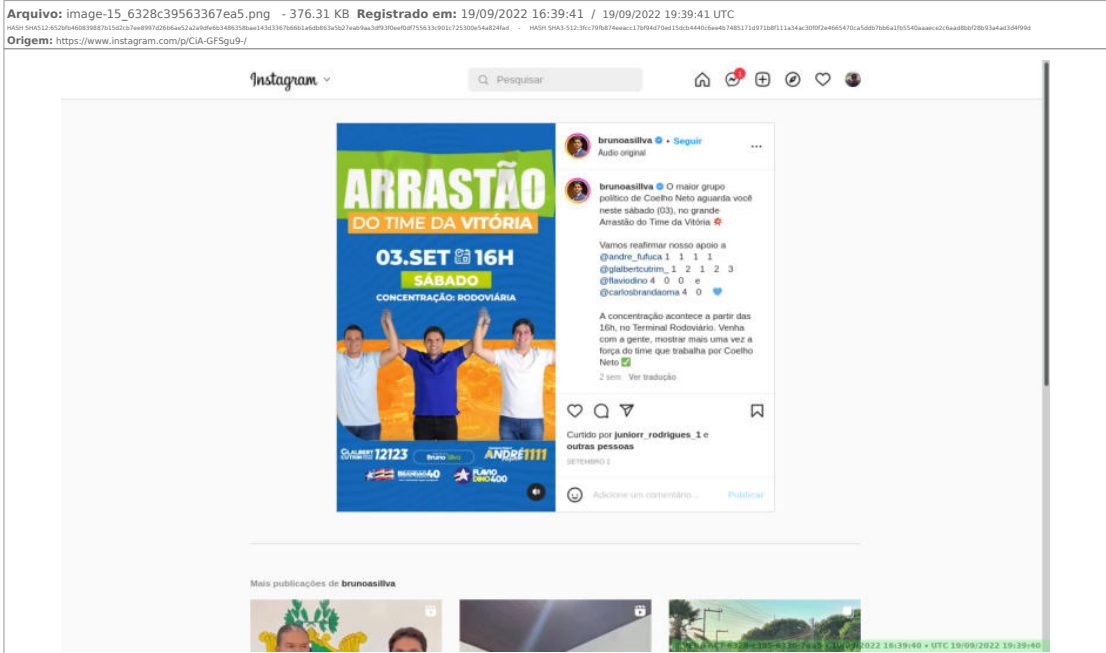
**Arquivo:** image-15_6328c39563367ea5.png - 376.31 KB **Registrado em:** 19/09/2022 16:39:41 / 19/09/2022 19:39:41 UTC
HASH SHA512:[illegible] - HASH SHA3-512:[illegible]
**Origem:** https://www.instagram.com/p/CiA-GFSgu9-/

Instagram

Pesquisar

ARRASTÃO
DO TIME DA VITÓRIA
03.SET 16H
SÁBADO
CONCENTRAÇÃO: RODOVIÁRIA

GLALBERT CUTRIM 12123
Bruno Silva
ANDRÉ 1111
BRANDÃO 40
FLÁVIO DINO 400

brunoasillva • Seguir
Áudio original

brunoasillva O maior grupo político de Coelho Neto aguarda você neste sábado (03), no grande Arrastão do Time da Vitória 💥

Vamos reafirmar nosso apoio a @andre_fufuca 1 1 1 1 @glalbertcutrim_ 1 2 1 2 3 @flaviodino 4 0 0 e @carlosbrandaoma 4 0 💙

A concentração acontece a partir das 16h, no Terminal Rodoviário. Venha com a gente, mostrar mais uma vez a força do time que trabalha por Coelho Neto ✅

2 sem Ver tradução

Curtido por juniorr_rodrigues_1 e outras pessoas
SETEMBRO 2

Adicione um comentário...
Publicar

Mais publicações de brunoasillva

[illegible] 2022 16:39:40 • UTC 19/09/2022 19:39:40